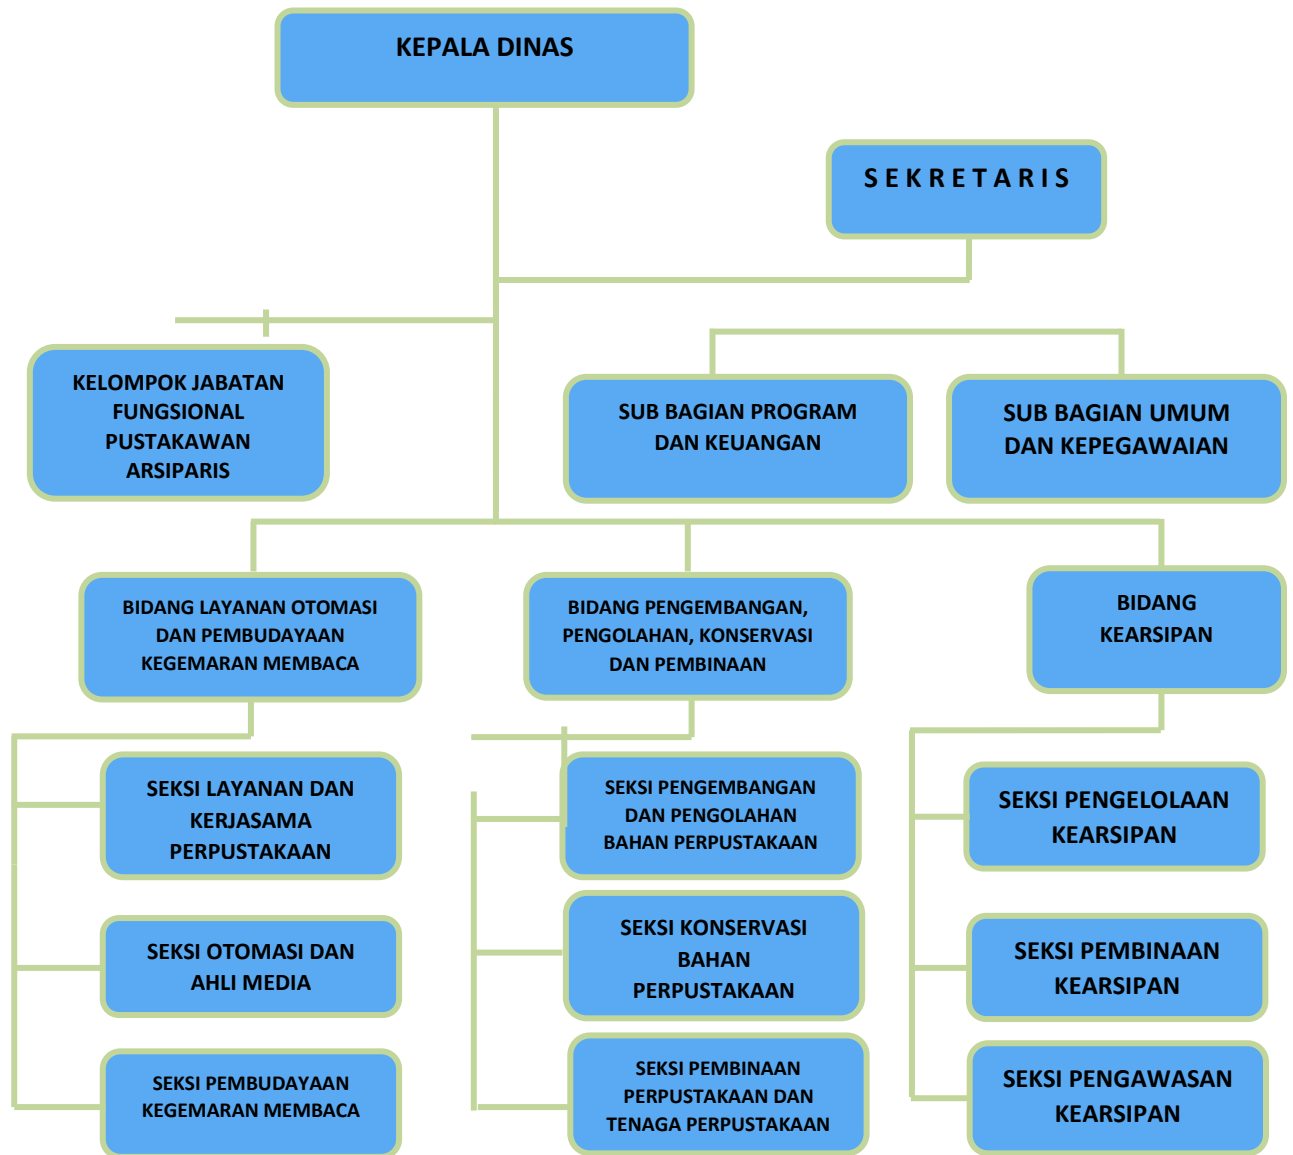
KEPALA DINAS

SEKRETARIS

KELOMPOK JABATAN FUNGSIONAL PUSTAKAWAN ARSIPARIS

SUB BAGIAN PROGRAM DAN KEUANGAN

SUB BAGIAN UMUM DAN KEPEGAWAIAN

BIDANG LAYANAN OTOMASI DAN PEMBUDAYAAN KEGEMARAN MEMBACA

BIDANG PENGEMBANGAN, PENGOLAHAN, KONSERVASI DAN PEMBINAAN

BIDANG KEARSIPAN

SEKSI LAYANAN DAN KERJASAMA PERPUSTAKAAN

SEKSI OTOMASI DAN AHLI MEDIA

SEKSI PEMBUDAYAAN KEGEMARAN MEMBACA

SEKSI PENGEMBANGAN DAN PENGOLAHAN BAHAN PERPUSTAKAAN

SEKSI KONSERVASI BAHAN PERPUSTAKAAN

SEKSI PEMBINAAN PERPUSTAKAAN DAN TENAGA PERPUSTAKAAN

SEKSI PENGELOLAAN KEARSIPAN

SEKSI PEMBINAAN KEARSIPAN

SEKSI PENGAWASAN KEARSIPAN